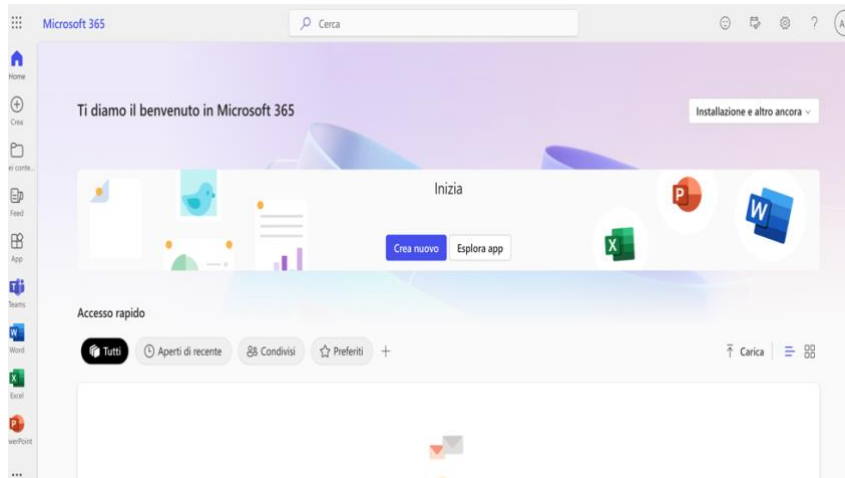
Microsoft 365

Cerca

Home

Crea

ei conte...

Feed

App

Teams

Word

Excel

werPoint

Ti diamo il benvenuto in Microsoft 365

Installazione e altro ancora

Inizia

Crea nuovo

Esplora app

Accesso rapido

Tutti

Aperti di recente

Condivisi

Preferiti

+

Carica